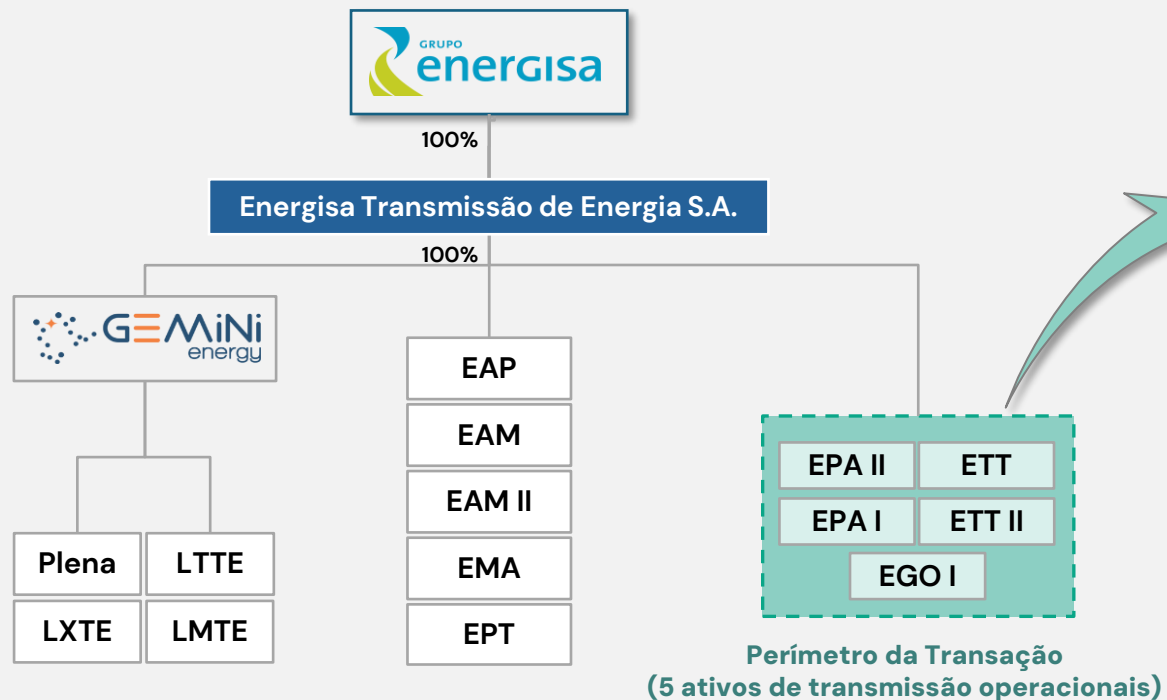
GRUPO
energisa

100%

Energisa Transmissão de Energia S.A.

100%

GEMiNi
energy

Plena
LTTE
LXTE
LMTE

EAP
EAM
EAM II
EMA
EPT

EPA II
ETT
EPA I
ETT II
EGO I

Perímetro da Transação
(5 ativos de transmissão operacionais)